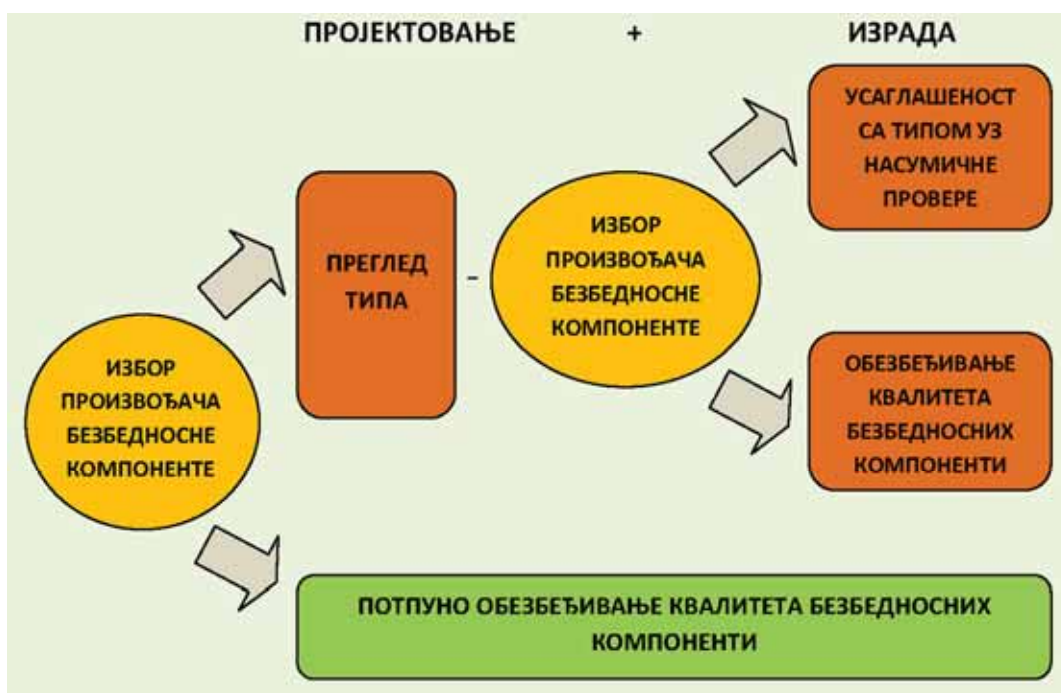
ПРОЈЕКТОВАЊЕ + ИЗРАДА

ИЗБОР ПРОИЗВОЂАЧА БЕЗБЕДНОСНЕ КОМПОНЕНТЕ

ПРЕГЛЕД ТИПА

-

ИЗБОР ПРОИЗВОЂАЧА БЕЗБЕДНОСНЕ КОМПОНЕНТЕ

УСАГЛАШЕНОСТ СА ТИПОМ УЗ НАСУМИЧНЕ ПРОВЕРЕ

ОБЕЗБЕЂИВАЊЕ КВАЛИТЕТА БЕЗБЕДНОСНИХ КОМПОНЕНТИ

ПОТПУНО ОБЕЗБЕЂИВАЊЕ КВАЛИТЕТА БЕЗБЕДНОСНИХ КОМПОНЕНТИ